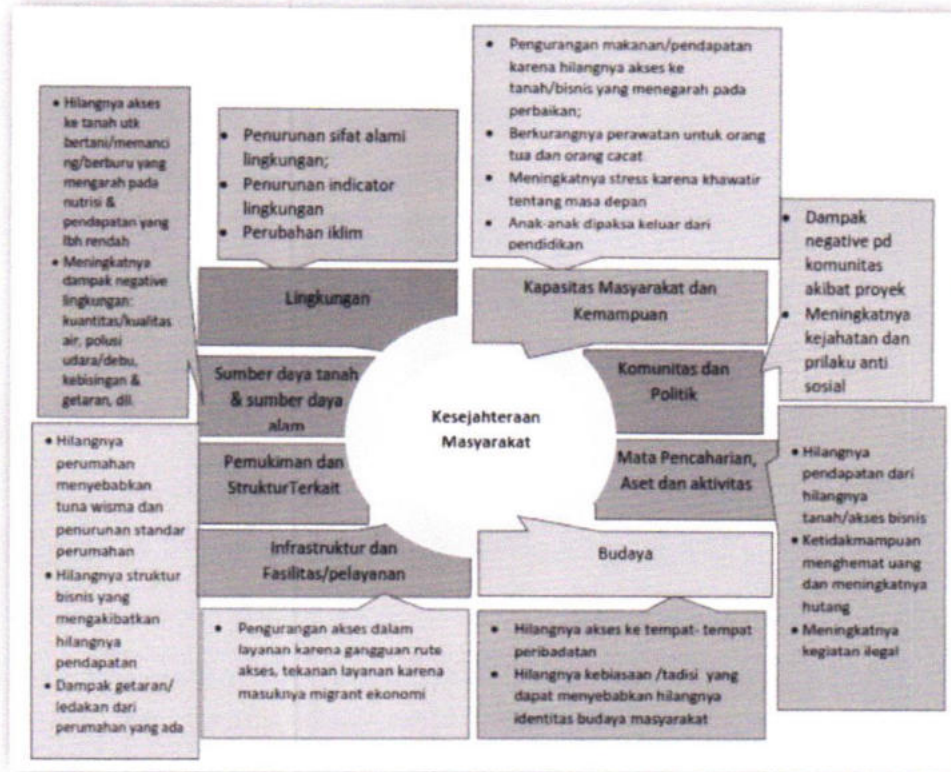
- Hilangnya akses ke tanah utk bertani/memancing/berburu yang mengarah pada nutrisi & pendapatan yang lbh rendah
- Meningkatnya dampak negative lingkungan: kuantitas/kualitas air, polusi udara/debu, kebisingan & getaran, dll.

- Penurunan sifat alami lingkungan;
- Penurunan indicator lingkungan
- Perubahan iklim

- Pengurangan makanan/pendapatan karena hilangnya akses ke tanah/bisnis yang menegarah pada perbaikan;
- Berkurangnya perawatan untuk orang tua dan orang cacat
- Meningkatnya stress karena khawatir tentang masa depan
- Anak-anak dipaksa keluar dari pendidikan

- Dampak negative pd komunitas akibat proyek
- Meningkatnya kejahatan dan prilaku anti sosial

Lingkungan

Kapasitas Masyarakat dan Kemampuan

Sumber daya tanah & sumber daya alam

Komunitas dan Politik

Kesejahteraan Masyarakat

Pemukiman dan StrukturTerkait

Mata Pencaharian, Aset dan aktivitas

Infrastruktur dan Fasilitas/pelayanan

Budaya

- Hilangnya perumahan menyebabkan tuna wisma dan penurunan standar perumahan
- Hilangnya struktur bisnis yang mengakibatkan hilangnya pendapatan
- Dampak getaran/ ledakan dari perumahan yang ada

- Pengurangan akses dalam layanan karena gangguan rute akses, tekanan layanan karena masuknya migrant ekonomi

- Hilangnya akses ke tempat- tempat peribadatan
- Hilangnya kebiasaan /tadisi yang dapat menyebabkan hilangnya identitas budaya masyarakat

- Hilangnya pendapatan dari hilangnya tanah/akses bisnis
- Ketidakmampuan menghemat uang dan meningkatnya hutang
- Meningkatnya kegiatan ilegal